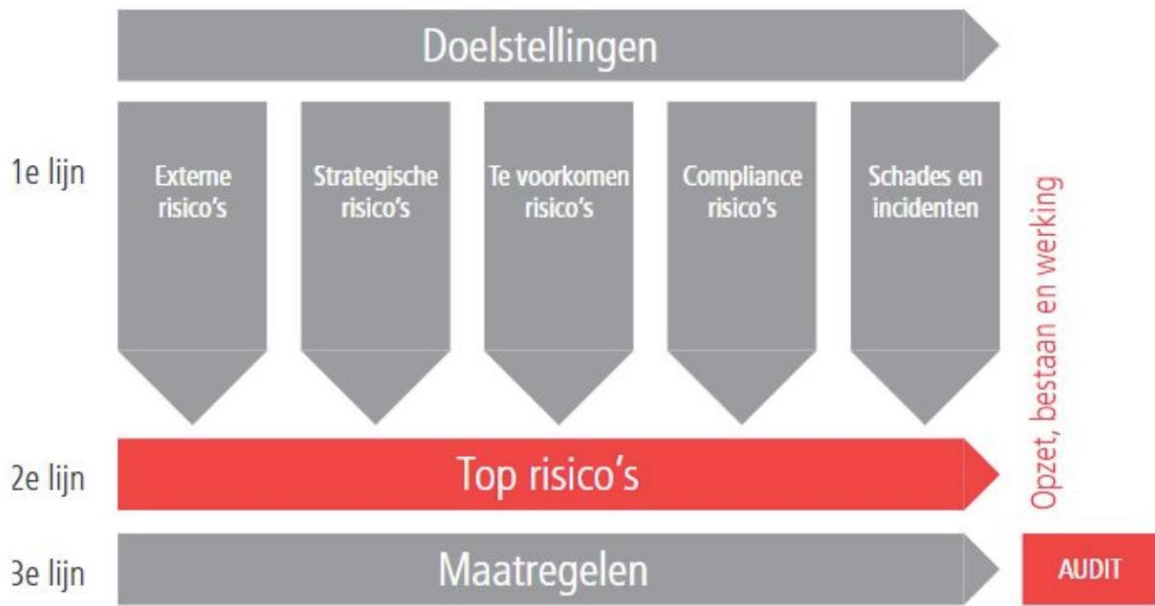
Doelstellingen

1e lijn

Externe risico's

Strategische risico's

Te voorkomen risico's

Compliance risico's

Schades en incidenten

Opzet, bestaan en werking

2e lijn

Top risico's

3e lijn

Maatregelen

AUDIT